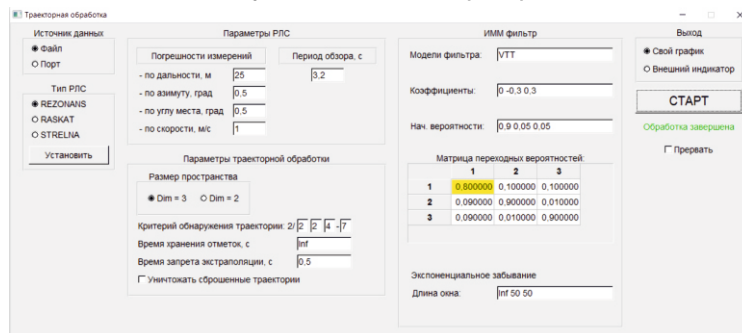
Траекторная обработка

Источник данных
Файл
Порт

Тип РЛС
REZONANS
RASKAT
STRELNA
Установить

Параметры РЛС
Погрешности измерений
- по дальности, м 25
- по азимуту, град 0,5
- по углу места, град 0,5
- по скорости, м/с 1
Период обзора, с
3,2

Параметры траекторной обработки
Размер пространства
Dim = 3 Dim = 2
Критерий обнаружения траектории: 2/ 2 2 4 -7
Время хранения отметок, с Inf
Время запрета экстраполяции, с 0,5
Уничтожать сброшенные траектории

ИММ фильтр
Модели фильтра: VTT
Коэффициенты: 0 -0,3 0,3
Нач. вероятности: 0,9 0,05 0,05

Матрица переходных вероятностей:

| | 1 | 2 | 3 |
|---|---|---|---|
| 1 | 0,800000 | 0,100000 | 0,100000 |
| 2 | 0,090000 | 0,900000 | 0,010000 |
| 3 | 0,090000 | 0,010000 | 0,900000 |

Экспоненциальное забывание
Длина окна: Inf 50 50

Выход
Свой график
Внешний индикатор
СТАРТ
Обработка завершена
Прервать